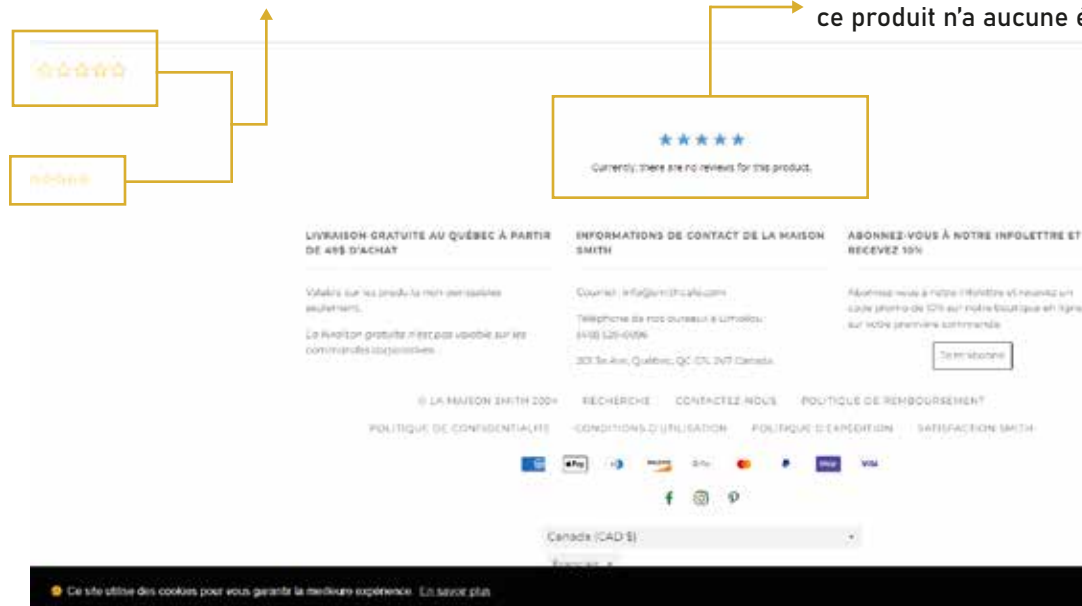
ce produit n'a aucune e

★★★★★
Currently, there are no reviews for this product.

LIVRAISON GRATUITE AU QUÉBEC À PARTIR DE 49$ D'ACHAT

Valable sur les produits non-périssables seulement.

La livraison gratuite n'est pas valable sur les commandes corporatives.

INFORMATIONS DE CONTACT DE LA MAISON SMITH

Courriel : info@lmsmithcafe.com

Téléphone de nos bureaux à Limoilou : (418) 520-0096

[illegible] Québec, QC G1L 2V7 Canada

ABONNEZ-VOUS À NOTRE INFOLETTRE ET RECEVEZ 10%

Abonnez-vous à notre infolettre et recevez un code promo de 10% sur notre boutique en ligne sur votre première commande.

Je m'abonne

© LA MAISON SMITH 2024 RECHERCHE CONTACTEZ-NOUS POLITIQUE DE REMBOURSEMENT

POLITIQUE DE CONFIDENTIALITÉ CONDITIONS D'UTILISATION POLITIQUE D'EXPÉDITION SATISFACTION SMITH

Canada (CAD $)

Français

Ce site utilise des cookies pour vous garantir la meilleure expérience. En savoir plus